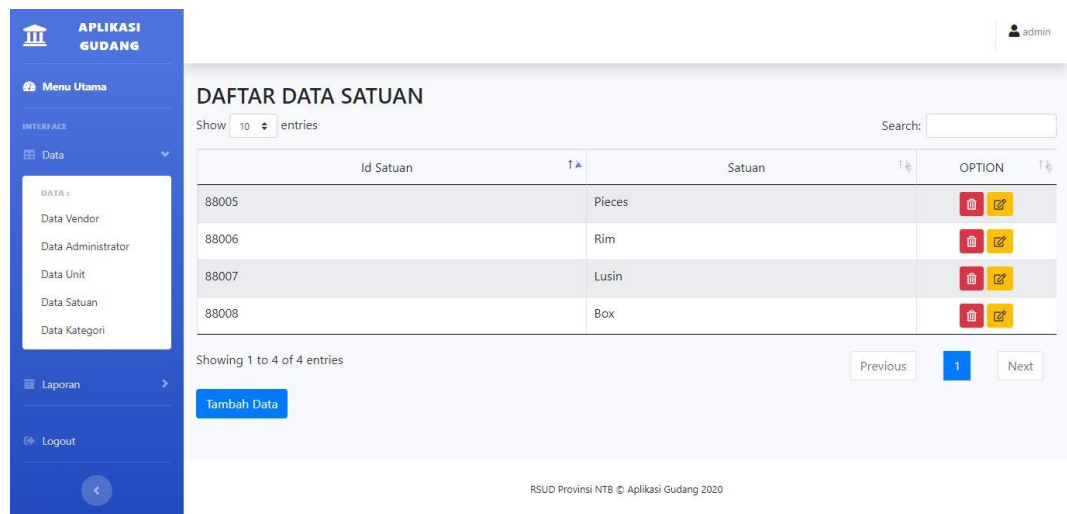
APLIKASI GUDANG

admin

Menu Utama

INTERFACE

Data

DATA :

Data Vendor

Data Administrator

Data Unit

Data Satuan

Data Kategori

Laporan

Logout

DAFTAR DATA SATUAN

Show 10 entries

Search:

| Id Satuan | Satuan | OPTION |
|---|---|---|
| 88005 | Pieces | |
| 88006 | Rim | |
| 88007 | Lusin | |
| 88008 | Box | |

Showing 1 to 4 of 4 entries

Previous 1 Next

Tambah Data

RSUD Provinsi NTB © Aplikasi Gudang 2020